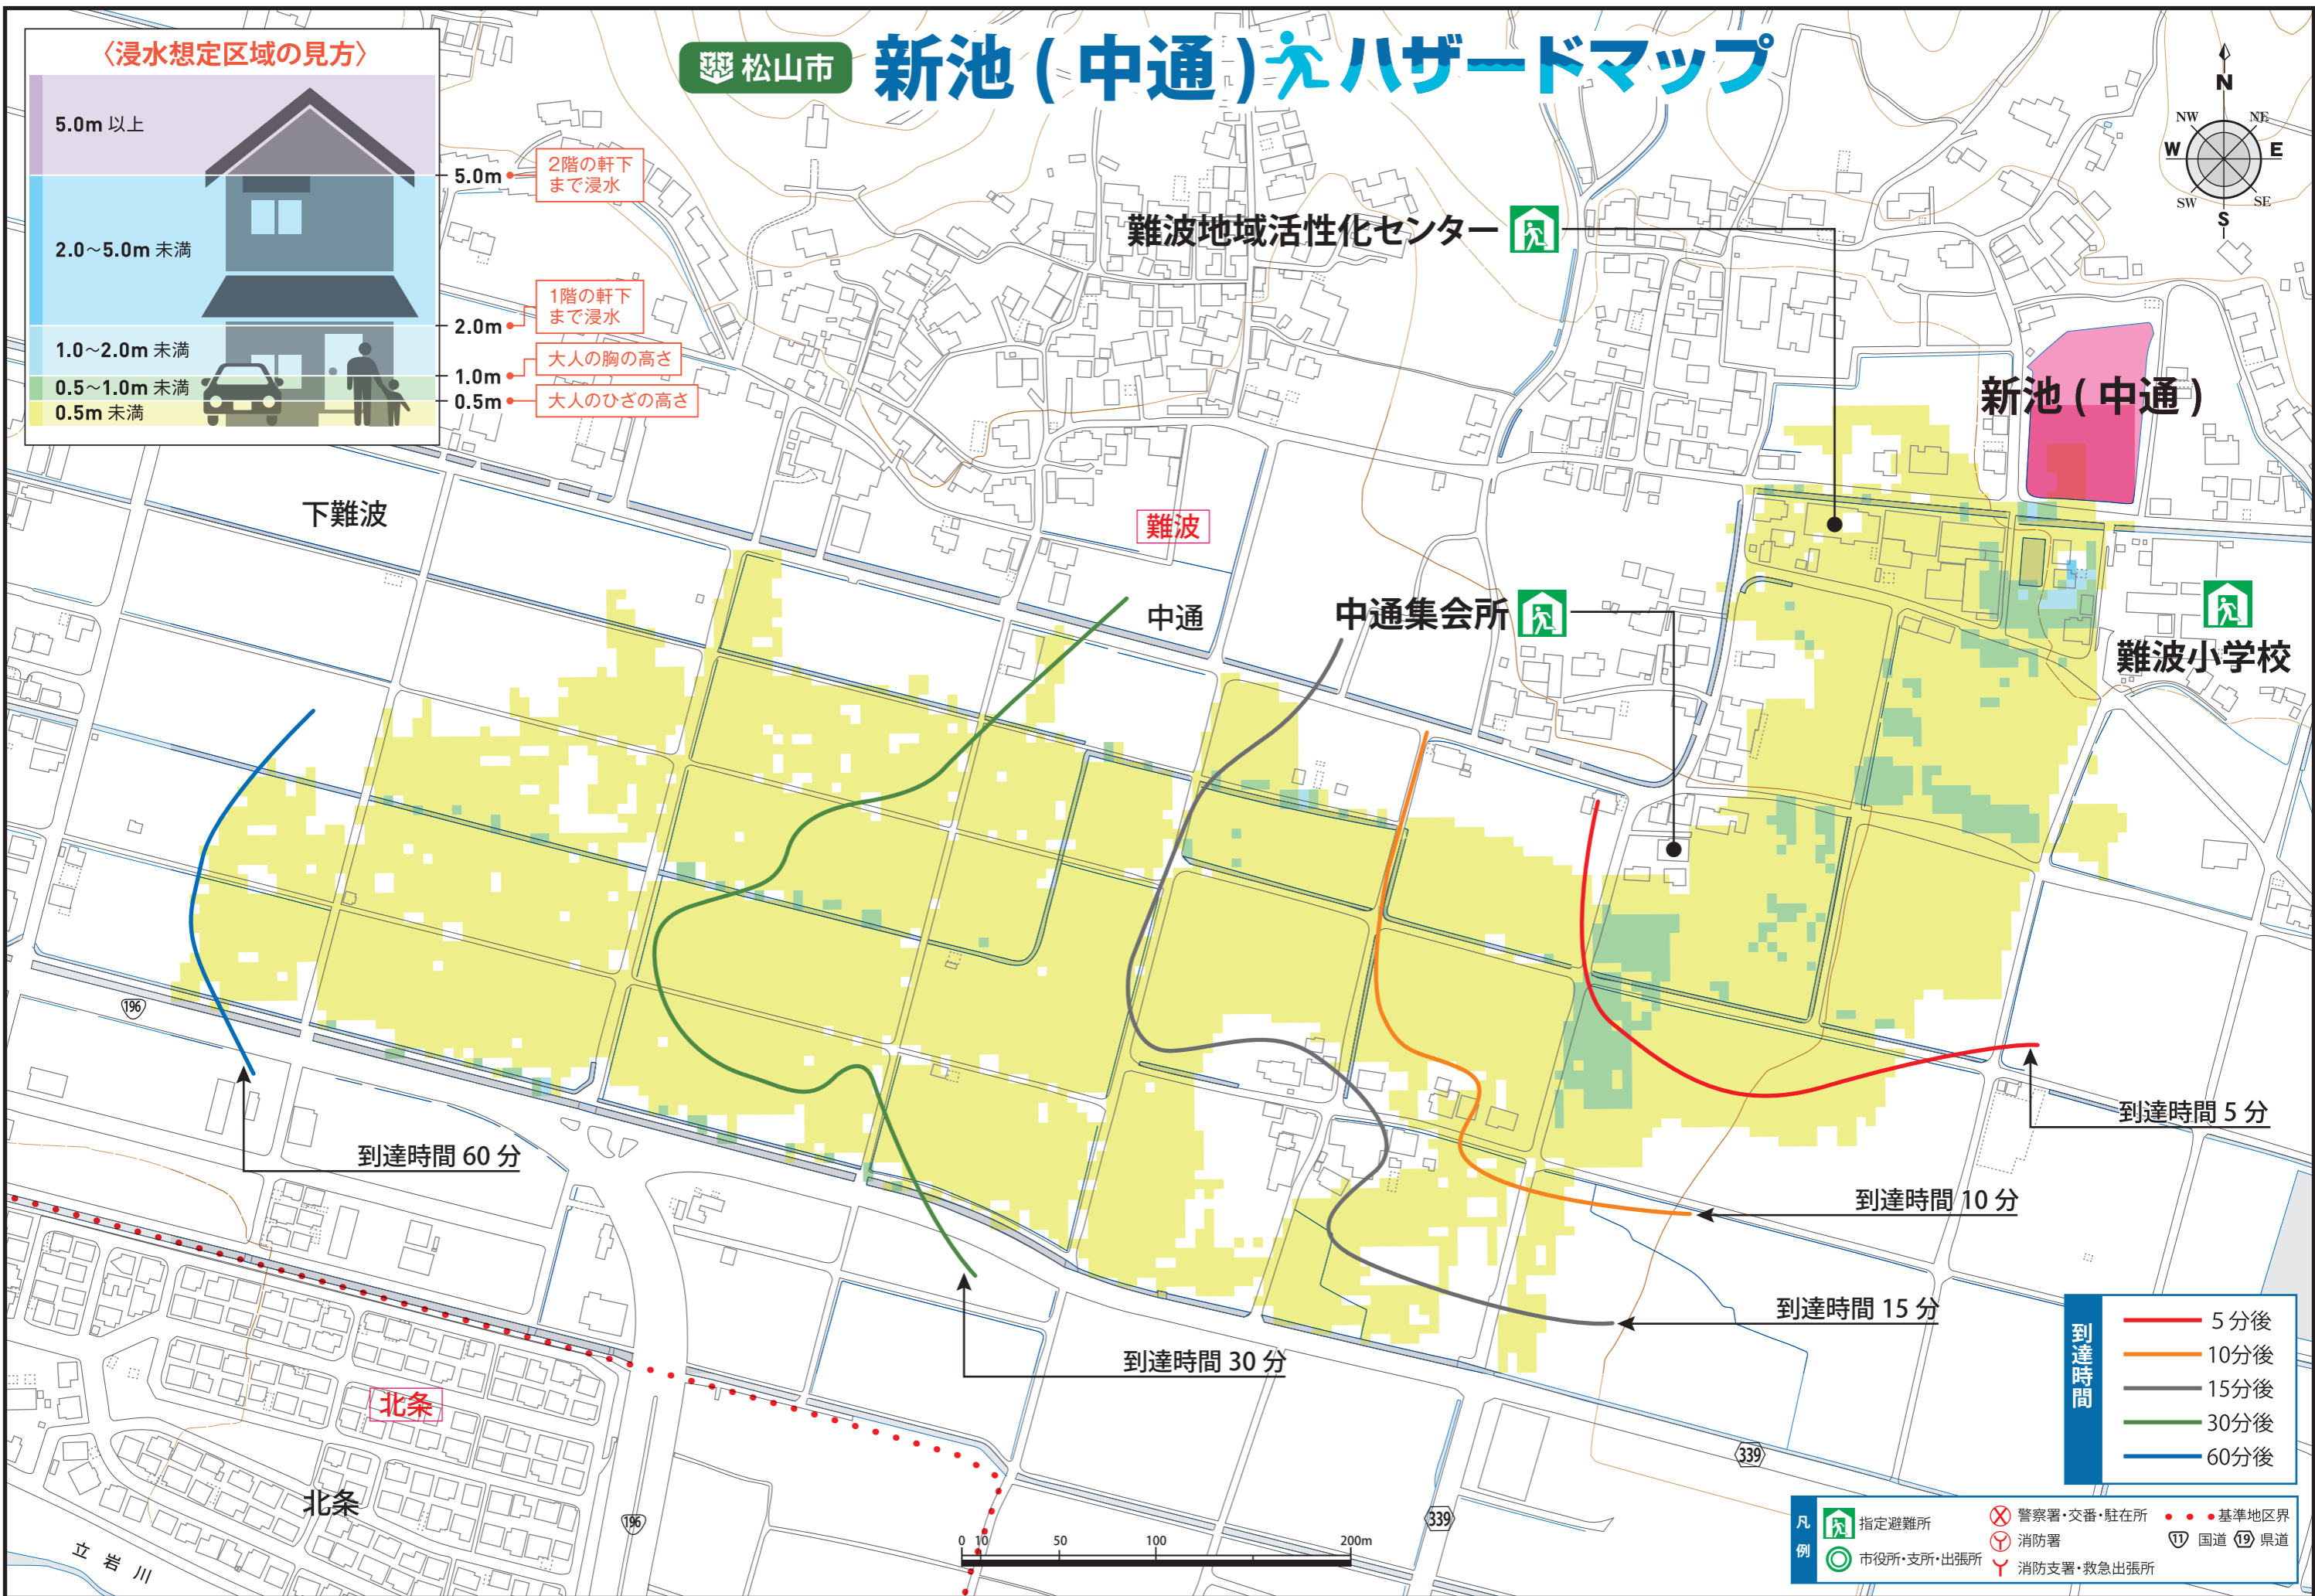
〈浸水想定区域の見方〉

5.0m 以上
2.0～5.0m 未満
1.0～2.0m 未満
0.5～1.0m 未満
0.5m 未満

5.0m 2階の軒下まで浸水
2.0m 1階の軒下まで浸水
1.0m 大人の胸の高さ
0.5m 大人のひざの高さ

松山市 新池（中通）ハザードマップ

N
NW NE
W E
SW SE
S

難波地域活性化センター
新池（中通）
下難波
難波
中通
中通集会所
難波小学校
196
到達時間 60 分
到達時間 30 分
到達時間 15 分
到達時間 10 分
到達時間 5 分
北条
北条
立岩川
196
339
339

到達時間
5分後
10分後
15分後
30分後
60分後

0 10 50 100 200m

凡例
指定避難所
市役所・支所・出張所
警察署・交番・駐在所
消防署
消防支署・救急出張所
基準地区界
11 国道 19 県道